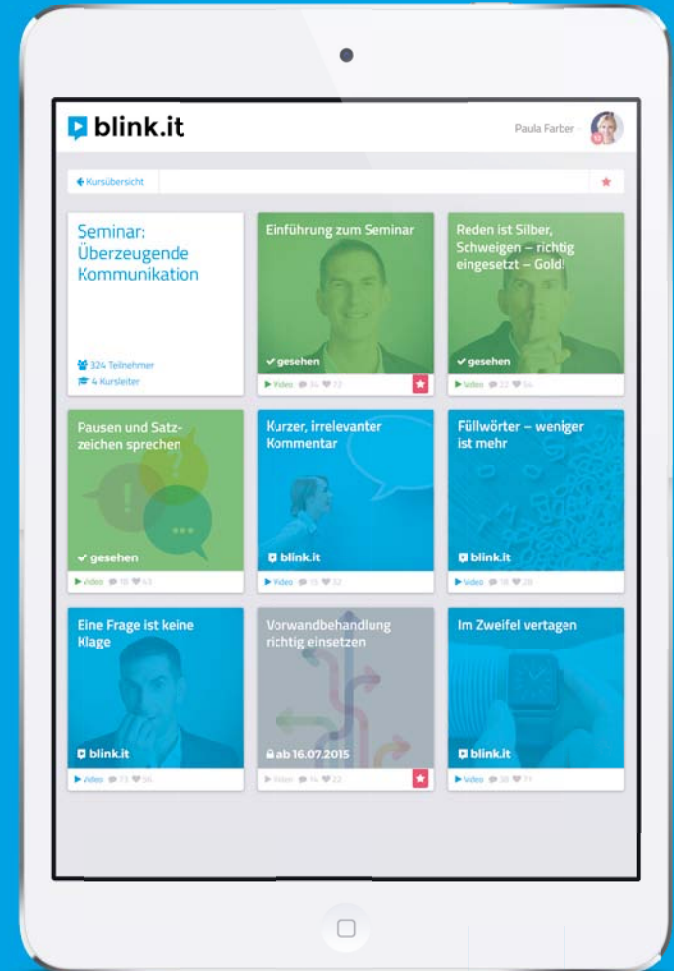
blink.it

Paula Farber

Kursübersicht

Seminar: Überzeugende Kommunikation

324 Teilnehmer
4 Kursleiter

Einführung zum Seminar
gesehen
Video 34 72

Reden ist Silber, Schweigen – richtig eingesetzt – Gold!
gesehen
Video 22 54

Pausen und Satzzeichen sprechen
gesehen
Video 18 43

Kurzer, irrelevanter Kommentar
blink.it
Video 15 32

Füllwörter – weniger ist mehr
blink.it
Video 18 28

Eine Frage ist keine Klage
blink.it
Video 73 56

Vorwandbehandlung richtig einsetzen
ab 16.07.2015
Video 94 22

Im Zweifel vertagen
blink.it
Video 38 71